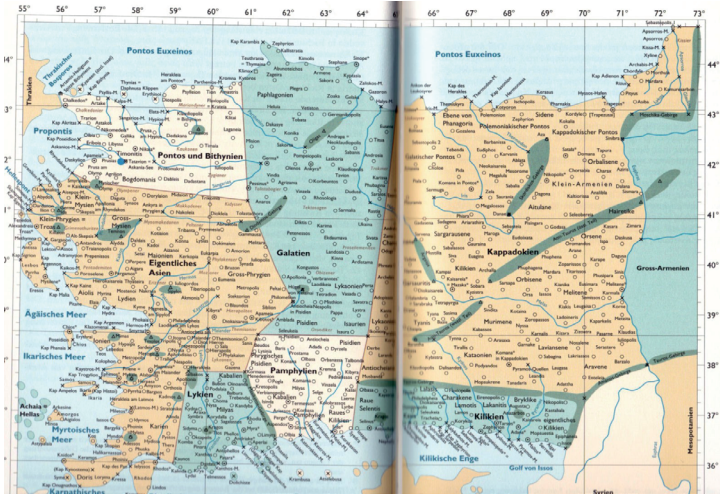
55° 56° 57° 58° 59° 60° 61° 62° 63° 64° 66° 67° 68° 69° 70° 71° 72° 73°

44° 43° 42° 41° 40° 39° 38° 37° 36°

Pontos Euxeinos

Pontos Euxeinos

Thrakischer Bosporus

Thrakien

Propontis

Pontos und Bithynien

Paphlagonien

Ebene von Phanagoria

Polemonischer Pontos

Kappadokischer Pontos

Galatischer Pontos

Klein-Armenien

Aitulane

Mysien

Gross-Phrygien

Eigentliches Asien

Galatien

Kappadokien

Gross-Armenien

Lydien

Ionien

Ägäisches Meer

Ikarisches Meer

Karien

Lykien

Pamphylien

Pisidien

Isaurien

Lykaonien

Kilikien

Kataonien

Melitene

Sophene

Achaia Hellas

Myrtoisches Meer

Karpathisches Meer

Rhodos

Kilikische Enge

Golf von Issos

Mesopotamien

Syrien